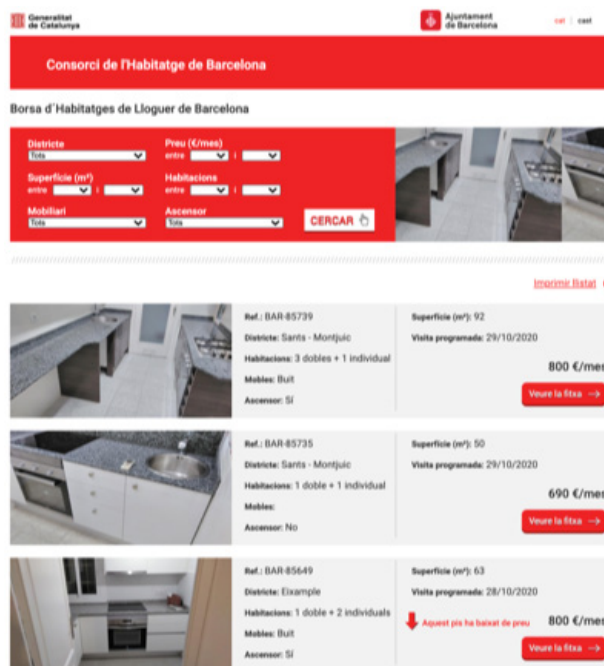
Generalitat de Catalunya

Ajuntament de Barcelona

cat | cast

Consorci de l'Habitatge de Barcelona

Borsa d´Habitatges de Lloguer de Barcelona

Districte
Tots

Preu (€/mes)
entre i

Superfície (m²)
entre i

Habitacions
entre i

Mobiliari
Tots

Ascensor
Tots

CERCAR

Imprimir llistat

Ref.: BAR-85739
Districte: Sants - Montjuïc
Habitacions: 3 dobles + 1 individual
Mobles: Buit
Ascensor: Sí

Superfície (m²): 92
Visita programada: 29/10/2020

800 €/mes

Veure la fitxa →

Ref.: BAR-85735
Districte: Sants - Montjuïc
Habitacions: 1 doble + 1 individual
Mobles:
Ascensor: No

Superfície (m²): 50
Visita programada: 29/10/2020

690 €/mes

Veure la fitxa →

Ref.: BAR-85649
Districte: Eixample
Habitacions: 1 doble + 2 individuals
Mobles: Buit
Ascensor: Sí

Superfície (m²): 63
Visita programada: 28/10/2020

Aquest pis ha baixat de preu

800 €/mes

Veure la fitxa →